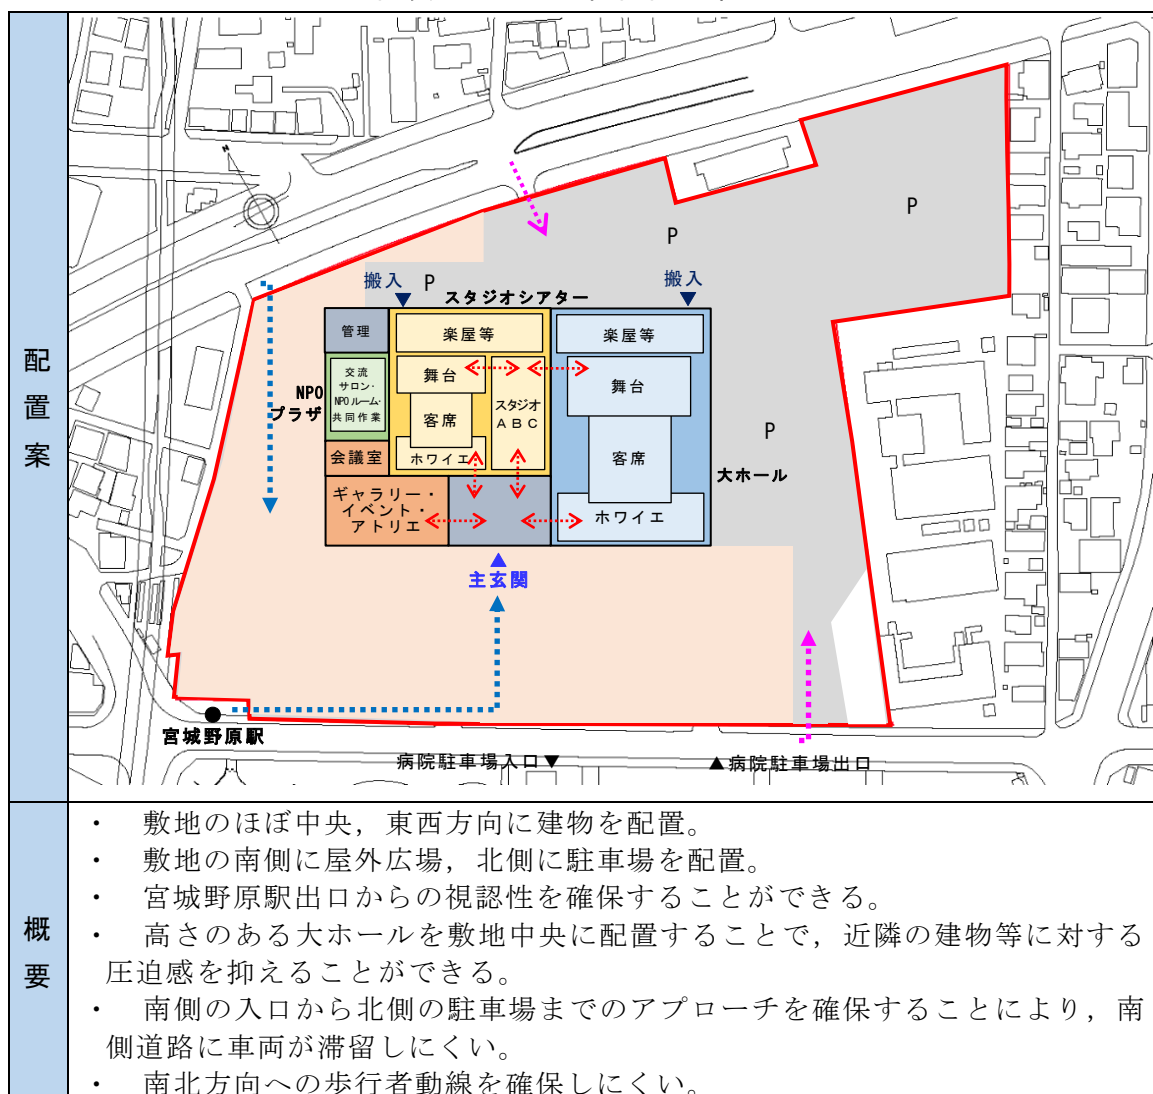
| 配置案 | 搬入 P スタジオシアター 搬入 P P 管理 楽屋等 楽屋等 交流サロン・NPOルーム・共同作業 NPOプラザ 舞台 スタジオＡＢＣ 舞台 客席 客席 会議室 ホワイエ P 大ホール ギャラリー・イベント・アトリエ ホワイエ 主玄関 宮城野原駅 病院駐車場入口▼ ▲病院駐車場出口 |
|---|---|
| 概要 | ・ 敷地のほぼ中央，東西方向に建物を配置。<br>・ 敷地の南側に屋外広場，北側に駐車場を配置。<br>・ 宮城野原駅出口からの視認性を確保することができる。<br>・ 高さのある大ホールを敷地中央に配置することで，近隣の建物等に対する圧迫感を抑えることができる。<br>・ 南側の入口から北側の駐車場までのアプローチを確保することにより，南側道路に車両が滞留しにくい。<br>・ 南北方向への歩行者動線を確保しにくい。 |